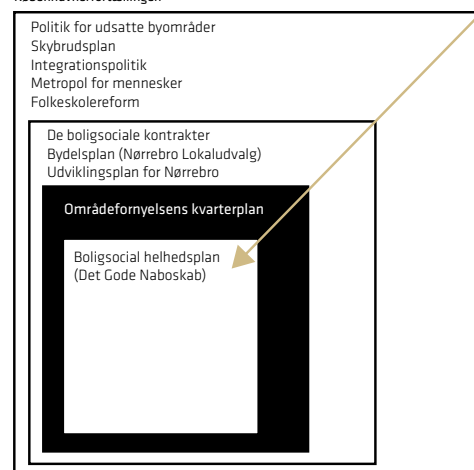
Politik for udsatte byområder
Skybrudsplan
Integrationspolitik
Metropol for mennesker
Folkeskolereform

De boligsociale kontrakter
Bydelsplan (Nørrebro Lokaludvalg)
Udviklingsplan for Nørrebro

Områdefornyelsens kvarterplan

Boligsocial helhedsplan
(Det Gode Naboskab)